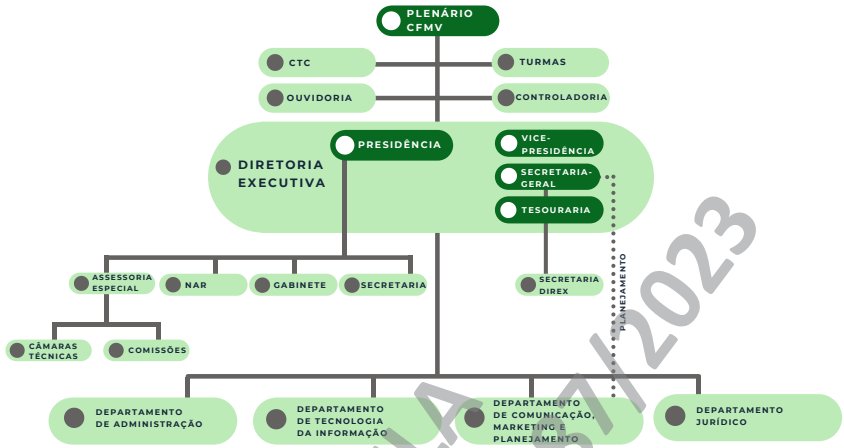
PLENÁRIO CFMV

CTC

TURMAS

OUVIDORIA

CONTROLADORIA

DIRETORIA EXECUTIVA

PRESIDÊNCIA

VICE-PRESIDÊNCIA

SECRETARIA-GERAL

TESOURARIA

PLANEJAMENTO

ASSESSORIA ESPECIAL

NAR

GABINETE

SECRETARIA

SECRETARIA DIREX

CÂMARAS TÉCNICAS

COMISSÕES

DEPARTAMENTO DE ADMINISTRAÇÃO

DEPARTAMENTO DE TECNOLOGIA DA INFORMAÇÃO

DEPARTAMENTO DE COMUNICAÇÃO, MARKETING E PLANEJAMENTO

DEPARTAMENTO JURÍDICO

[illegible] A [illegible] 7/2023